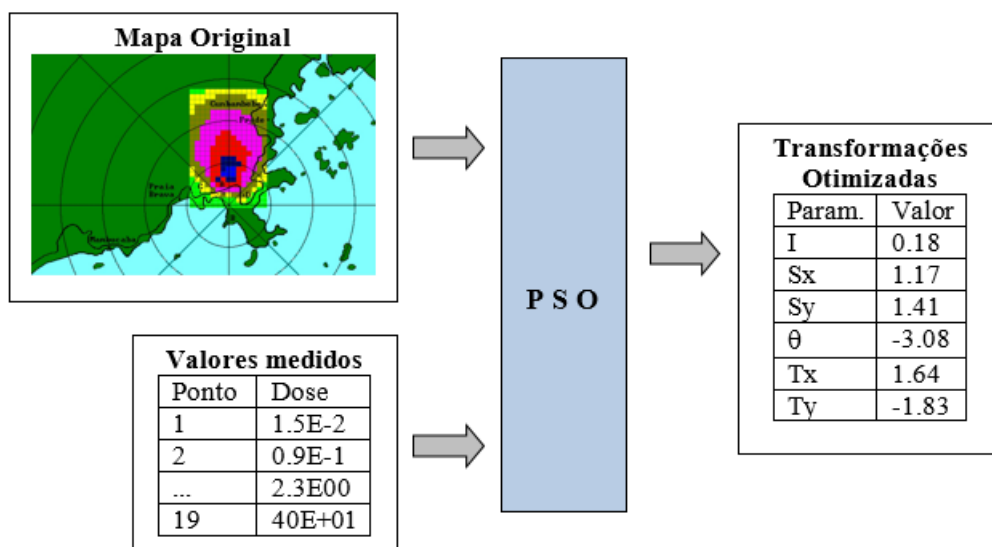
Mapa Original

Cunhambebe

Praia Brava

Mambucaba

Valores medidos

| Ponto | Dose |
|---|---|
| 1 | 1.5E-2 |
| 2 | 0.9E-1 |
| ... | 2.3E00 |
| 19 | 40E+01 |

P S O

Transformações Otimizadas

| Param. | Valor |
|---|---|
| I | 0.18 |
| Sx | 1.17 |
| Sy | 1.41 |
| θ | -3.08 |
| Tx | 1.64 |
| Ty | -1.83 |